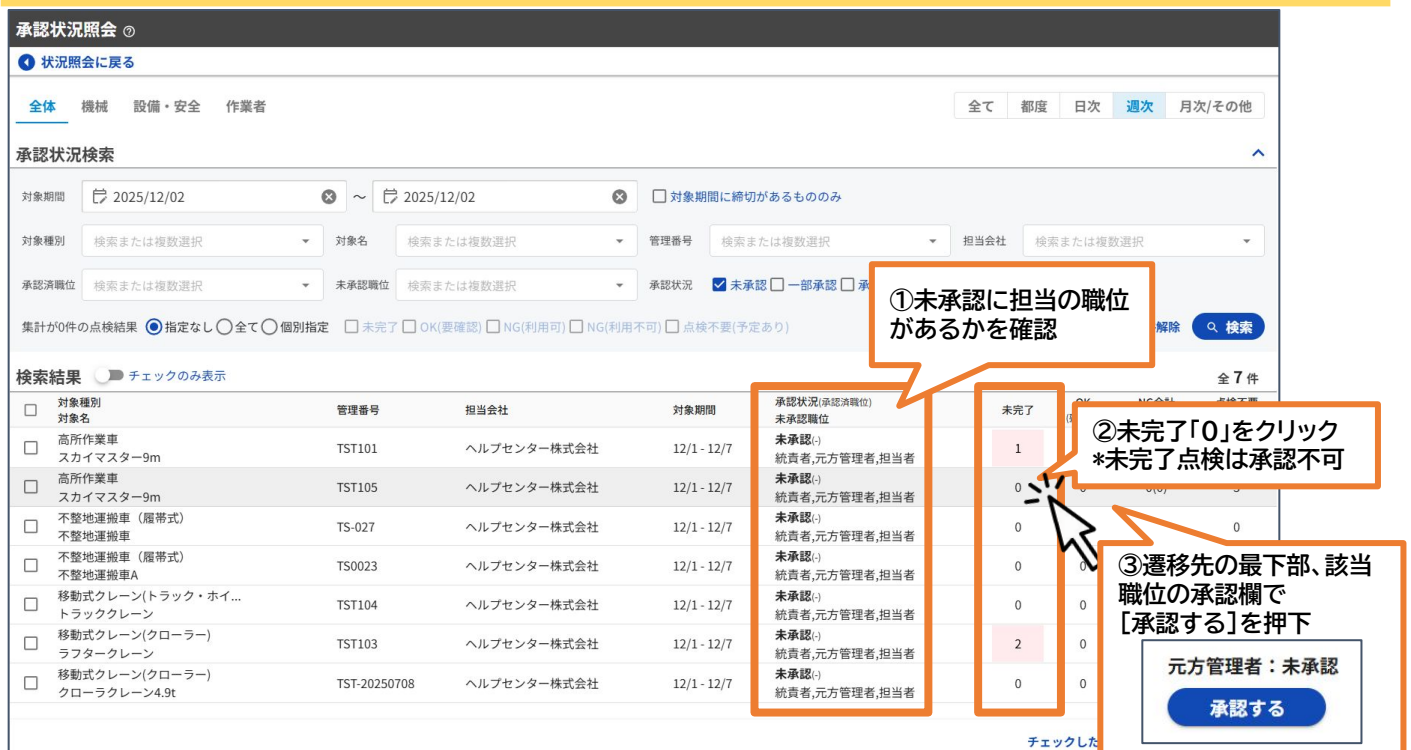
承認状況照会 ⓘ

状況照会に戻る

全体　機械　設備・安全　作業者

全て　都度　日次　週次　月次/その他

承認状況検索

対象期間　2025/12/02 ～ 2025/12/02　対象期間に締切があるもののみ

対象種別　検索または複数選択　対象名　検索または複数選択　管理番号　検索または複数選択　担当会社　検索または複数選択

承認済職位　検索または複数選択　未承認職位　検索または複数選択　承認状況　未承認　一部承認　承

集計が0件の点検結果　指定なし　全て　個別指定　未完了　OK(要確認)　NG(利用可)　NG(利用不可)　点検不要(予定あり)　解除　検索

①未承認に担当の職位があるかを確認

検索結果　チェックのみ表示　全 7 件

| 対象種別 対象名 | 管理番号 | 担当会社 | 対象期間 | 承認状況(承認済職位) 未承認職位 | 未完了 | OK | NG合計 | 点検不要 |
|---|---|---|---|---|---|---|---|---|
| 高所作業車 スカイマスター9m | TST101 | ヘルプセンター株式会社 | 12/1 - 12/7 | 未承認(-) 統責者,元方管理者,担当者 | 1 | | | |
| 高所作業車 スカイマスター9m | TST105 | ヘルプセンター株式会社 | 12/1 - 12/7 | 未承認(-) 統責者,元方管理者,担当者 | 0 | 0 | 0(0) | 3 |
| 不整地運搬車（履帯式） 不整地運搬車 | TS-027 | ヘルプセンター株式会社 | 12/1 - 12/7 | 未承認(-) 統責者,元方管理者,担当者 | 0 | | | 0 |
| 不整地運搬車（履帯式） 不整地運搬車A | TS0023 | ヘルプセンター株式会社 | 12/1 - 12/7 | 未承認(-) 統責者,元方管理者,担当者 | 0 | 0 | | |
| 移動式クレーン(トラック・ホイ... トラッククレーン | TST104 | ヘルプセンター株式会社 | 12/1 - 12/7 | 未承認(-) 統責者,元方管理者,担当者 | 0 | 0 | | |
| 移動式クレーン(クローラー) ラフタークレーン | TST103 | ヘルプセンター株式会社 | 12/1 - 12/7 | 未承認(-) 統責者,元方管理者,担当者 | 2 | 0 | | |
| 移動式クレーン(クローラー) クローラクレーン4.9t | TST-20250708 | ヘルプセンター株式会社 | 12/1 - 12/7 | 未承認(-) 統責者,元方管理者,担当者 | 0 | 0 | | |

②未完了「0」をクリック
*未完了点検は承認不可

③遷移先の最下部、該当職位の承認欄で
[承認する]を押下

元方管理者：未承認
承認する

チェックした